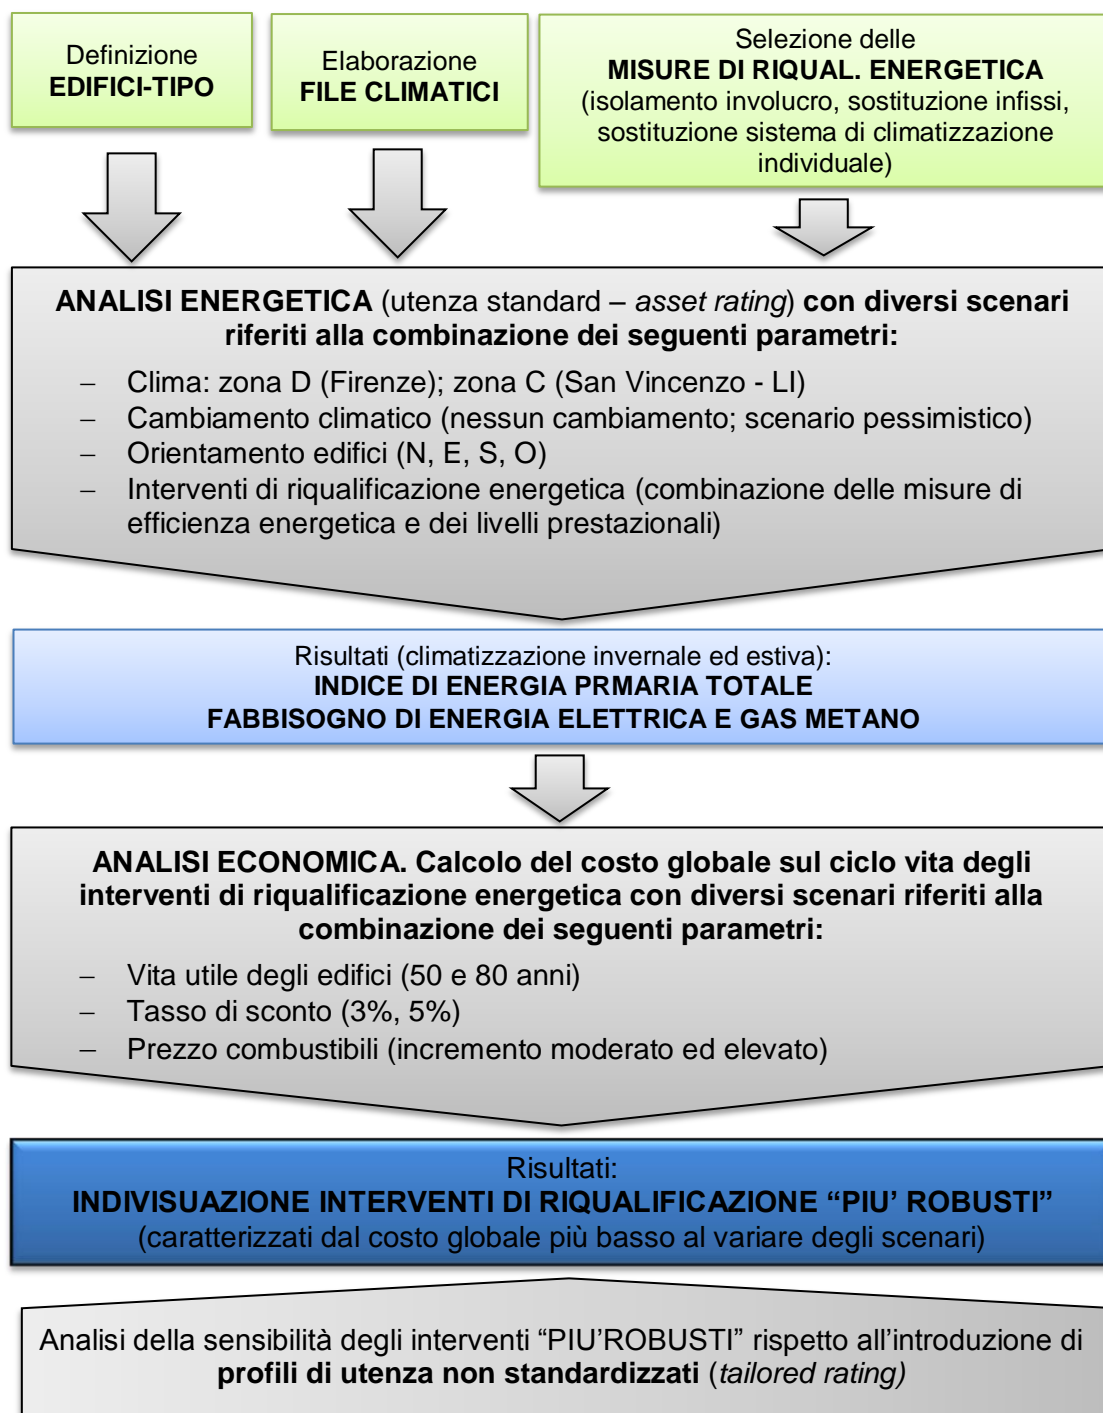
Definizione
**EDIFICI-TIPO**

Elaborazione
**FILE CLIMATICI**

Selezione delle
**MISURE DI RIQUAL. ENERGETICA**
(isolamento involucro, sostituzione infissi, sostituzione sistema di climatizzazione individuale)

**ANALISI ENERGETICA** (utenza standard – *asset rating*) **con diversi scenari riferiti alla combinazione dei seguenti parametri:**

– Clima: zona D (Firenze); zona C (San Vincenzo - LI)
– Cambiamento climatico (nessun cambiamento; scenario pessimistico)
– Orientamento edifici (N, E, S, O)
– Interventi di riqualificazione energetica (combinazione delle misure di efficienza energetica e dei livelli prestazionali)

Risultati (climatizzazione invernale ed estiva):
**INDICE DI ENERGIA PRMARIA TOTALE**
**FABBISOGNO DI ENERGIA ELETTRICA E GAS METANO**

**ANALISI ECONOMICA. Calcolo del costo globale sul ciclo vita degli interventi di riqualificazione energetica con diversi scenari riferiti alla combinazione dei seguenti parametri:**

– Vita utile degli edifici (50 e 80 anni)
– Tasso di sconto (3%, 5%)
– Prezzo combustibili (incremento moderato ed elevato)

Risultati:
**INDIVISUAZIONE INTERVENTI DI RIQUALIFICAZIONE “PIU’ ROBUSTI”**
(caratterizzati dal costo globale più basso al variare degli scenari)

Analisi della sensibilità degli interventi “PIU’ROBUSTI” rispetto all’introduzione di **profili di utenza non standardizzati** (*tailored rating)*